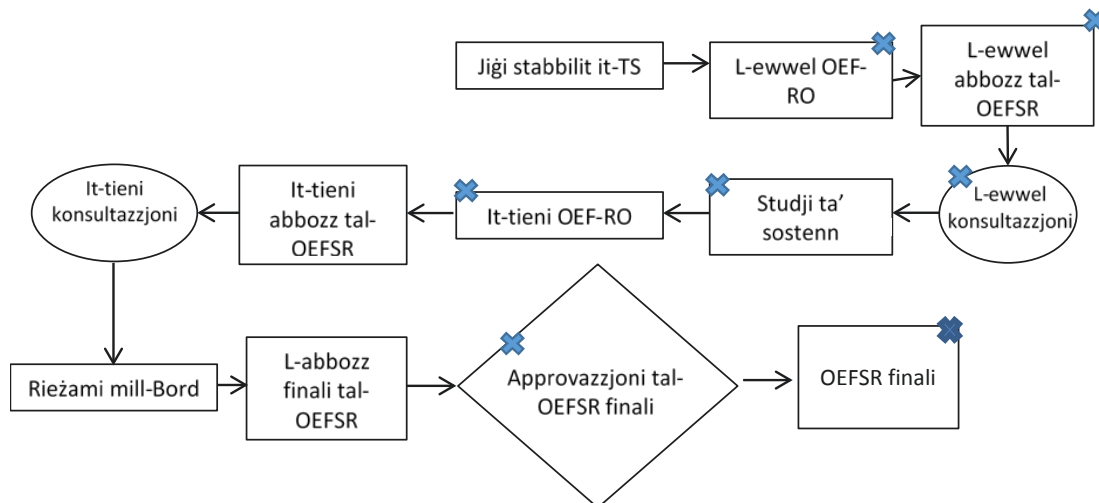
Jiġi stabbilit it-TS

L-ewwel OEF-RO

L-ewwel abbozz tal-OEFSR

L-ewwel konsultazzjoni

Studji ta' sostenn

It-tieni OEF-RO

It-tieni abbozz tal-OEFSR

It-tieni konsultazzjoni

Rieżami mill-Bord

L-abbozz finali tal-OEFSR

Approvazzjoni tal-OEFSR finali

OEFSR finali